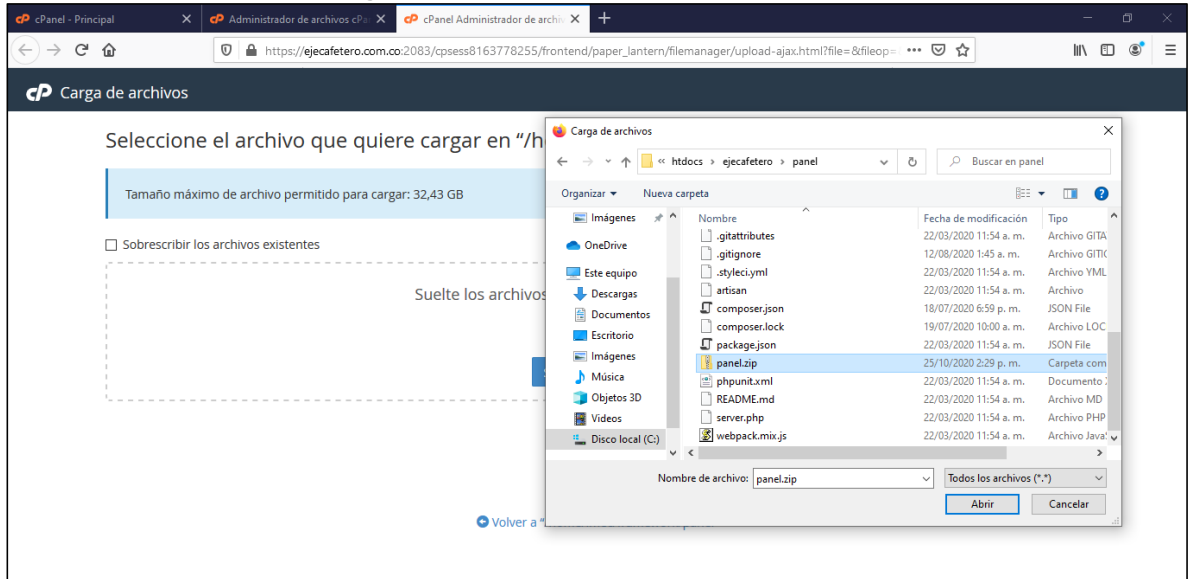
cPanel - Principal ×
Administrador de archivos cPa ×
cPanel Administrador de archiv ×
+

https://ejecafetero.com.co:2083/cpsess8163778255/frontend/paper_lantern/filemanager/upload-ajax.html?file=&fileop

Carga de archivos

Seleccione el archivo que quiere cargar en "/h

Tamaño máximo de archivo permitido para cargar: 32,43 GB

Sobrescribir los archivos existentes

Suelte los archivos

Volver a "

Carga de archivos

« htdocs › ejecafetero › panel

Buscar en panel

Organizar ▾ Nueva carpeta

Imágenes
OneDrive
Este equipo
Descargas
Documentos
Escritorio
Imágenes
Música
Objetos 3D
Videos
Disco local (C:)

| Nombre | Fecha de modificación | Tipo |
|---|---|---|
| .gitattributes | 22/03/2020 11:54 a. m. | Archivo GITA |
| .gitignore | 12/08/2020 1:45 a. m. | Archivo GITI |
| .styleci.yml | 22/03/2020 11:54 a. m. | Archivo YML |
| artisan | 22/03/2020 11:54 a. m. | Archivo |
| composer.json | 18/07/2020 6:59 p. m. | JSON File |
| composer.lock | 19/07/2020 10:00 a. m. | Archivo LOC |
| package.json | 22/03/2020 11:54 a. m. | JSON File |
| panel.zip | 25/10/2020 2:29 p. m. | Carpeta com |
| phpunit.xml | 22/03/2020 11:54 a. m. | Documento |
| README.md | 22/03/2020 11:54 a. m. | Archivo MD |
| server.php | 22/03/2020 11:54 a. m. | Archivo PHP |
| webpack.mix.js | 22/03/2020 11:54 a. m. | Archivo Java |

Nombre de archivo: panel.zip
Todos los archivos (*.*)
Abrir
Cancelar